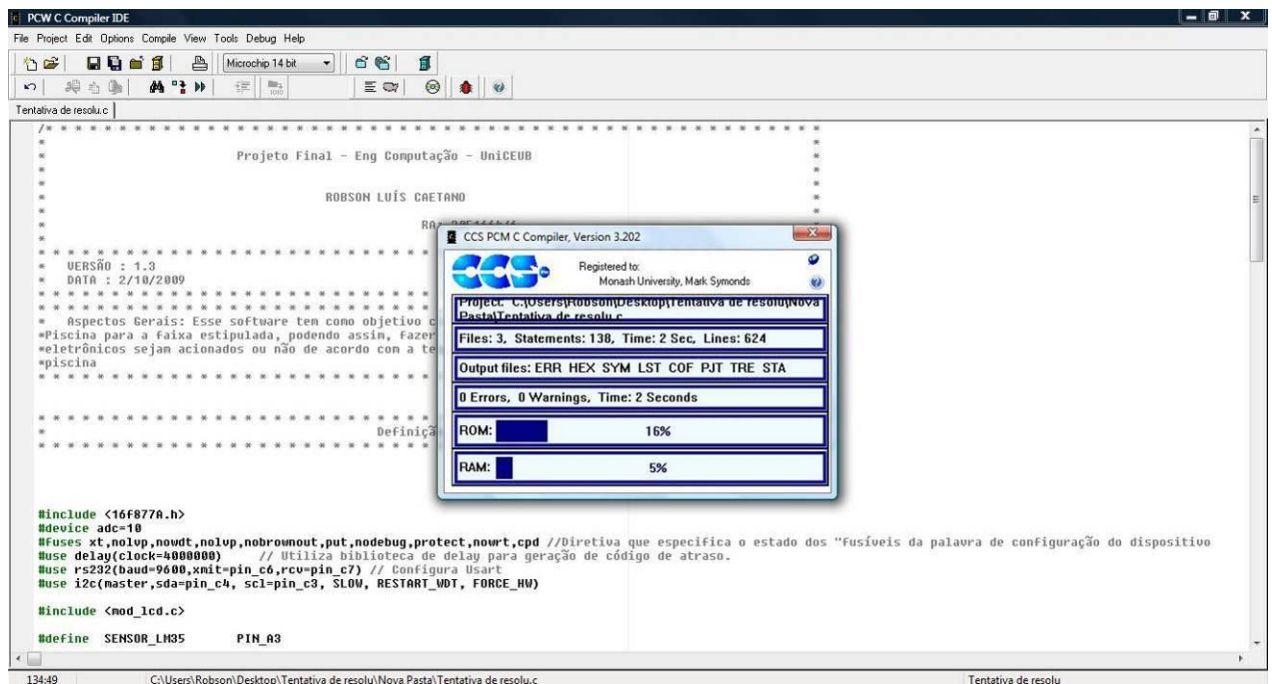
PCW C Compiler IDE

File Project Edit Options Compile View Tools Debug Help

Microchip 14 bit

Tentativa de resolu.c

/* * * * * * * * * * * * * * * * * * * * * * * * * * * * * * * * * * * * * * * * * * *
*
*                    Projeto Final - Eng Computação - UniCEUB
*
*
*                          ROBSON LUÍS CAETANO
*
*                              RA: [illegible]
*
* * * * * * * * * * * * * * * * * * * * * * * *
*   VERSÃO : 1.3
*   DATA : 2/10/2009
* * * * * * * * * * * * * * * * * * * * * * * *
* * * * * * * * * * * * * * * * * * * * * * * *
*   Aspectos Gerais: Esse software tem como objetivo c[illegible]
*Piscina para a faixa estipulada, podendo assim, fazer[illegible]
*eletrônicos sejam acionados ou não de acordo com a te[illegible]
*piscina
* * * * * * * * * * * * * * * * * * * * * * * *

* * * * * * * * * * * * * * * * * * * * * * * *
*                                     Definiçã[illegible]
* * * * * * * * * * * * * * * * * * * * * * * *

CCS PCM C Compiler, Version 3.202

Registered to:
Monash University, Mark Symonds

Project: C:\Users\Robson\Desktop\Tentativa de resolu\Nova Pasta\Tentativa de resolu.c

Files: 3, Statements: 138, Time: 2 Sec, Lines: 624

Output files: ERR HEX SYM LST COF PJT TRE STA

0 Errors, 0 Warnings, Time: 2 Seconds

ROM: 16%

RAM: 5%

#include <16f877A.h>
#device adc=10
#fuses xt,nolvp,nowdt,nolvp,nobrownout,put,nodebug,protect,nowrt,cpd //Diretiva que especifica o estado dos "Fusíveis da palavra de configuração do dispositivo
#use delay(clock=4000000)    // Utiliza biblioteca de delay para geração de código de atraso.
#use rs232(baud=9600,xmit=pin_c6,rcv=pin_c7) // Configura Usart
#use i2c(master,sda=pin_c4, scl=pin_c3, SLOW, RESTART_WDT, FORCE_HW)

#include <mod_lcd.c>

#define  SENSOR_LM35      PIN_A3

134:49    C:\Users\Robson\Desktop\Tentativa de resolu\Nova Pasta\Tentativa de resolu.c    Tentativa de resolu